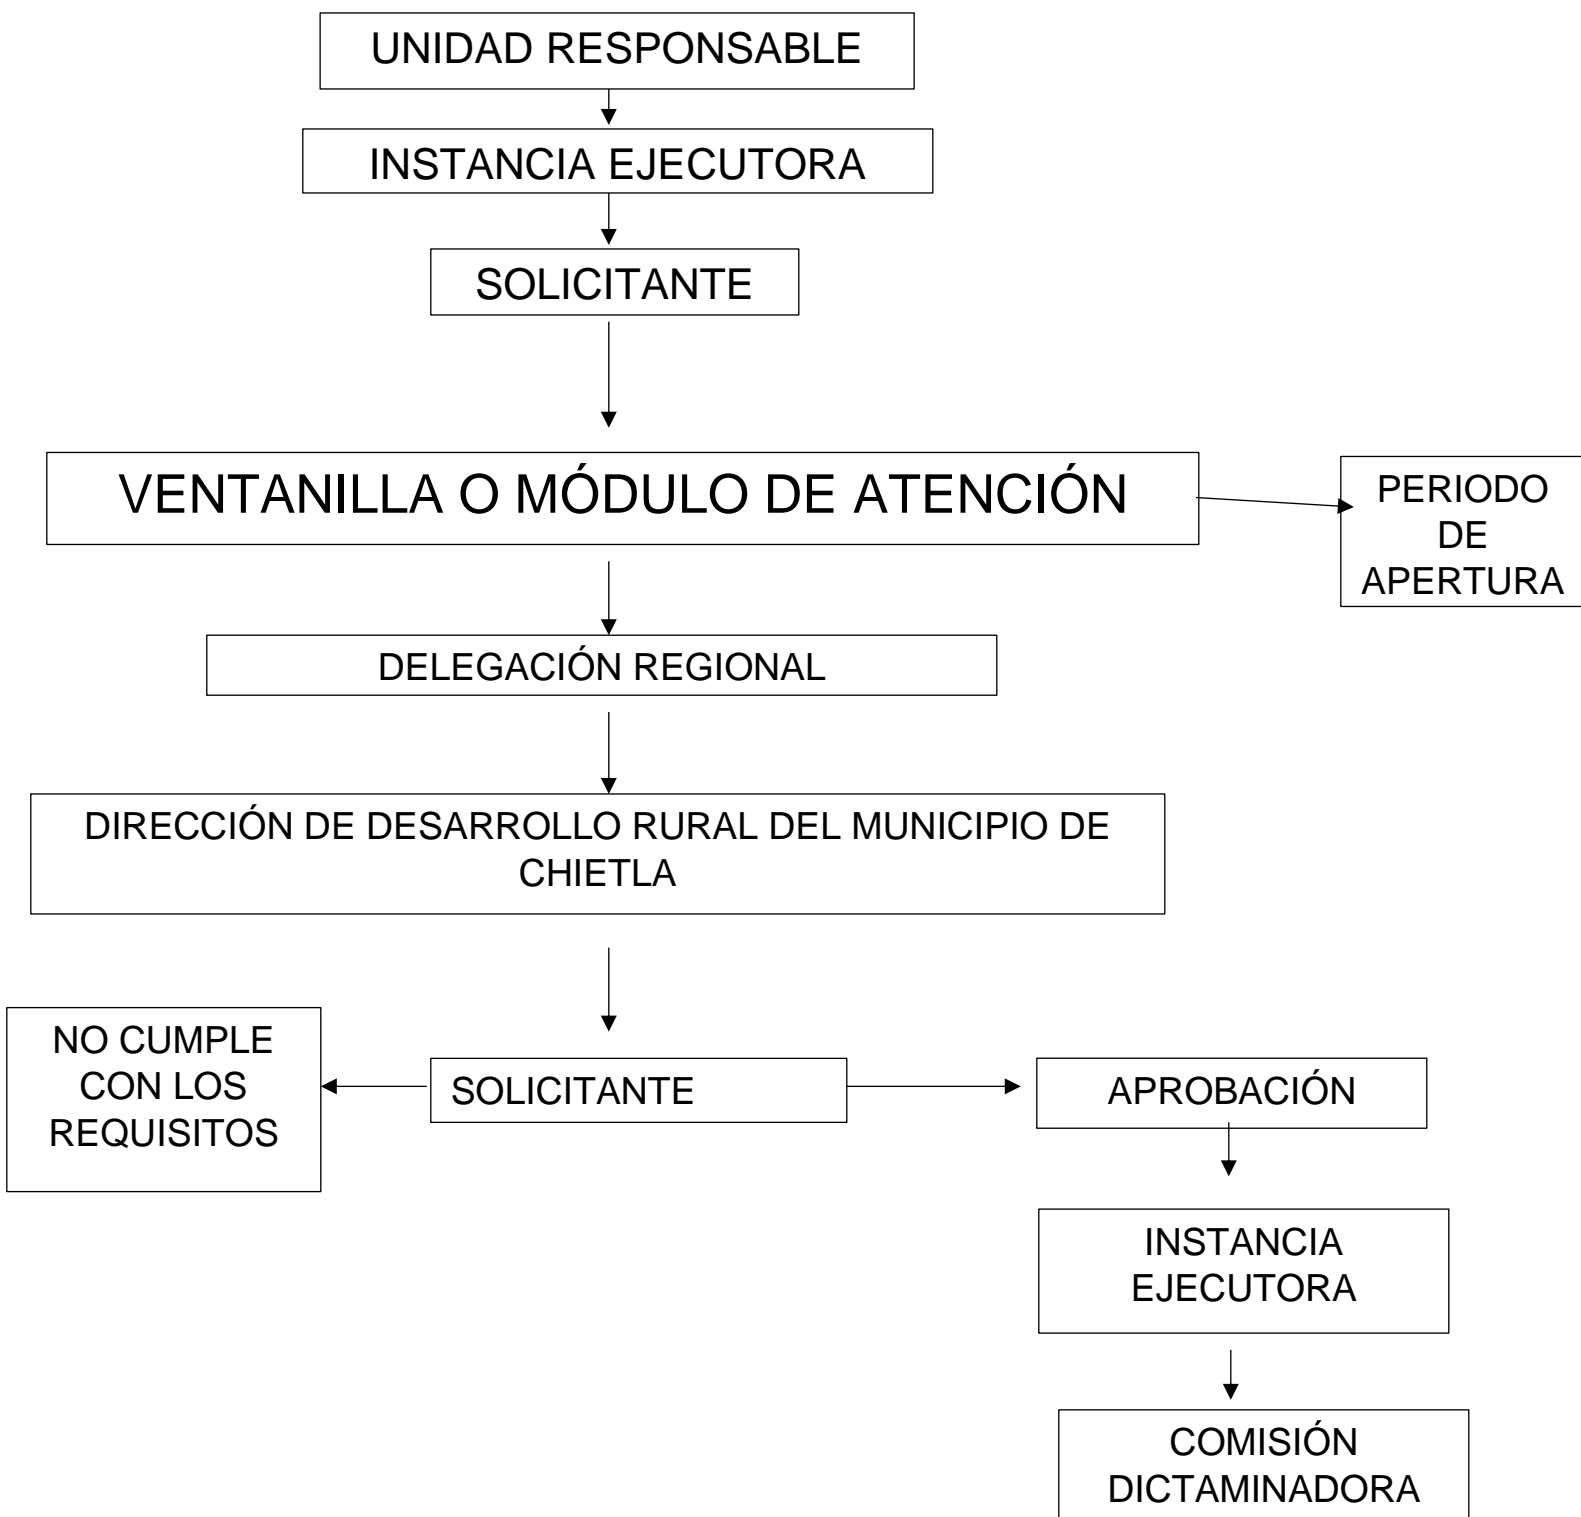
UNIDAD RESPONSABLE

INSTANCIA EJECUTORA

SOLICITANTE

VENTANILLA O MÓDULO DE ATENCIÓN

PERIODO DE APERTURA

DELEGACIÓN REGIONAL

DIRECCIÓN DE DESARROLLO RURAL DEL MUNICIPIO DE CHIETLA

NO CUMPLE CON LOS REQUISITOS

SOLICITANTE

APROBACIÓN

INSTANCIA EJECUTORA

COMISIÓN DICTAMINADORA